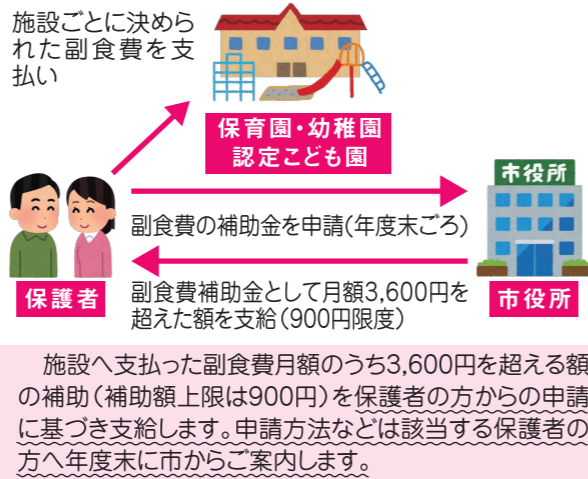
施設ごとに決められた副食費を支払い

保育園・幼稚園
認定こども園

市役所

副食費の補助金を申請(年度末ごろ)

副食費補助金として月額3,600円を超えた額を支給(900円限度)

保護者

市役所

施設へ支払った副食費月額のうち3,600円を超える額の補助(補助額上限は900円)を保護者の方からの申請に基づき支給します。申請方法などは該当する保護者の方へ年度末に市からご案内します。